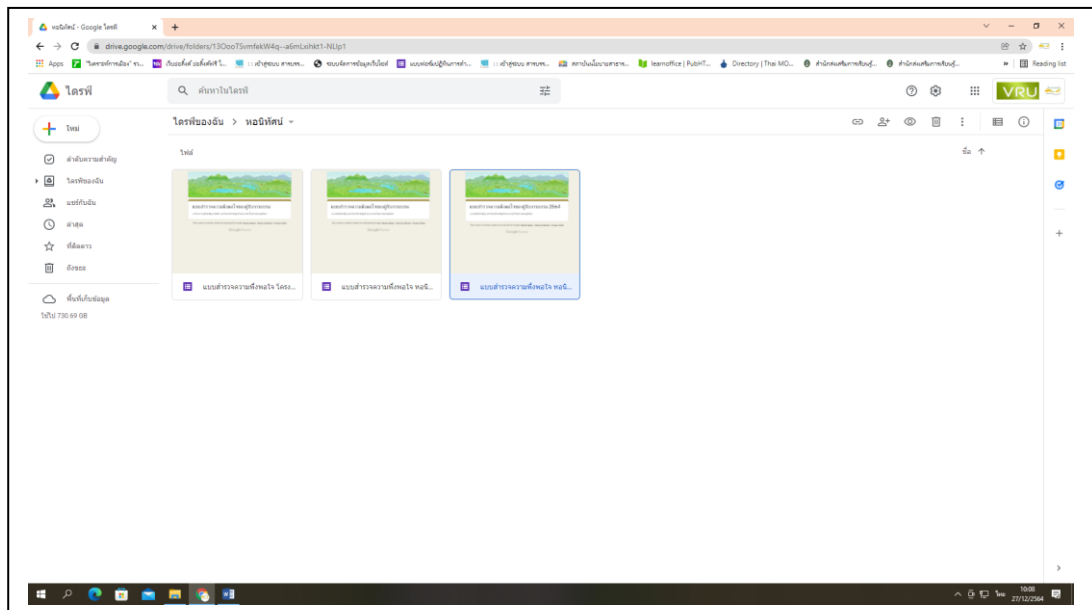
หอนิทัศน์ - Google ไดรฟ์

drive.google.com/drive/folders/13OooTSvmfekW4q--a6mLxihkt1-NLlp1

Apps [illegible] learnoffice | PubHT... Directory | Thai MO... Reading list

ไดรฟ์

ค้นหาในไดรฟ์

VRU

ใหม่

ลำดับความสำคัญ

ไดรฟ์ของฉัน

แชร์กับฉัน

ล่าสุด

ที่ติดดาว

ถังขยะ

พื้นที่เก็บข้อมูล

ใช้ไป 730.69 GB

ไดรฟ์ของฉัน > หอนิทัศน์

ไฟล์

ชื่อ

แบบสำรวจความพึงพอใจ ใครร...

แบบสำรวจความพึงพอใจ หอนิ...

แบบสำรวจความพึงพอใจ หอนิ...

10:08
27/12/2564